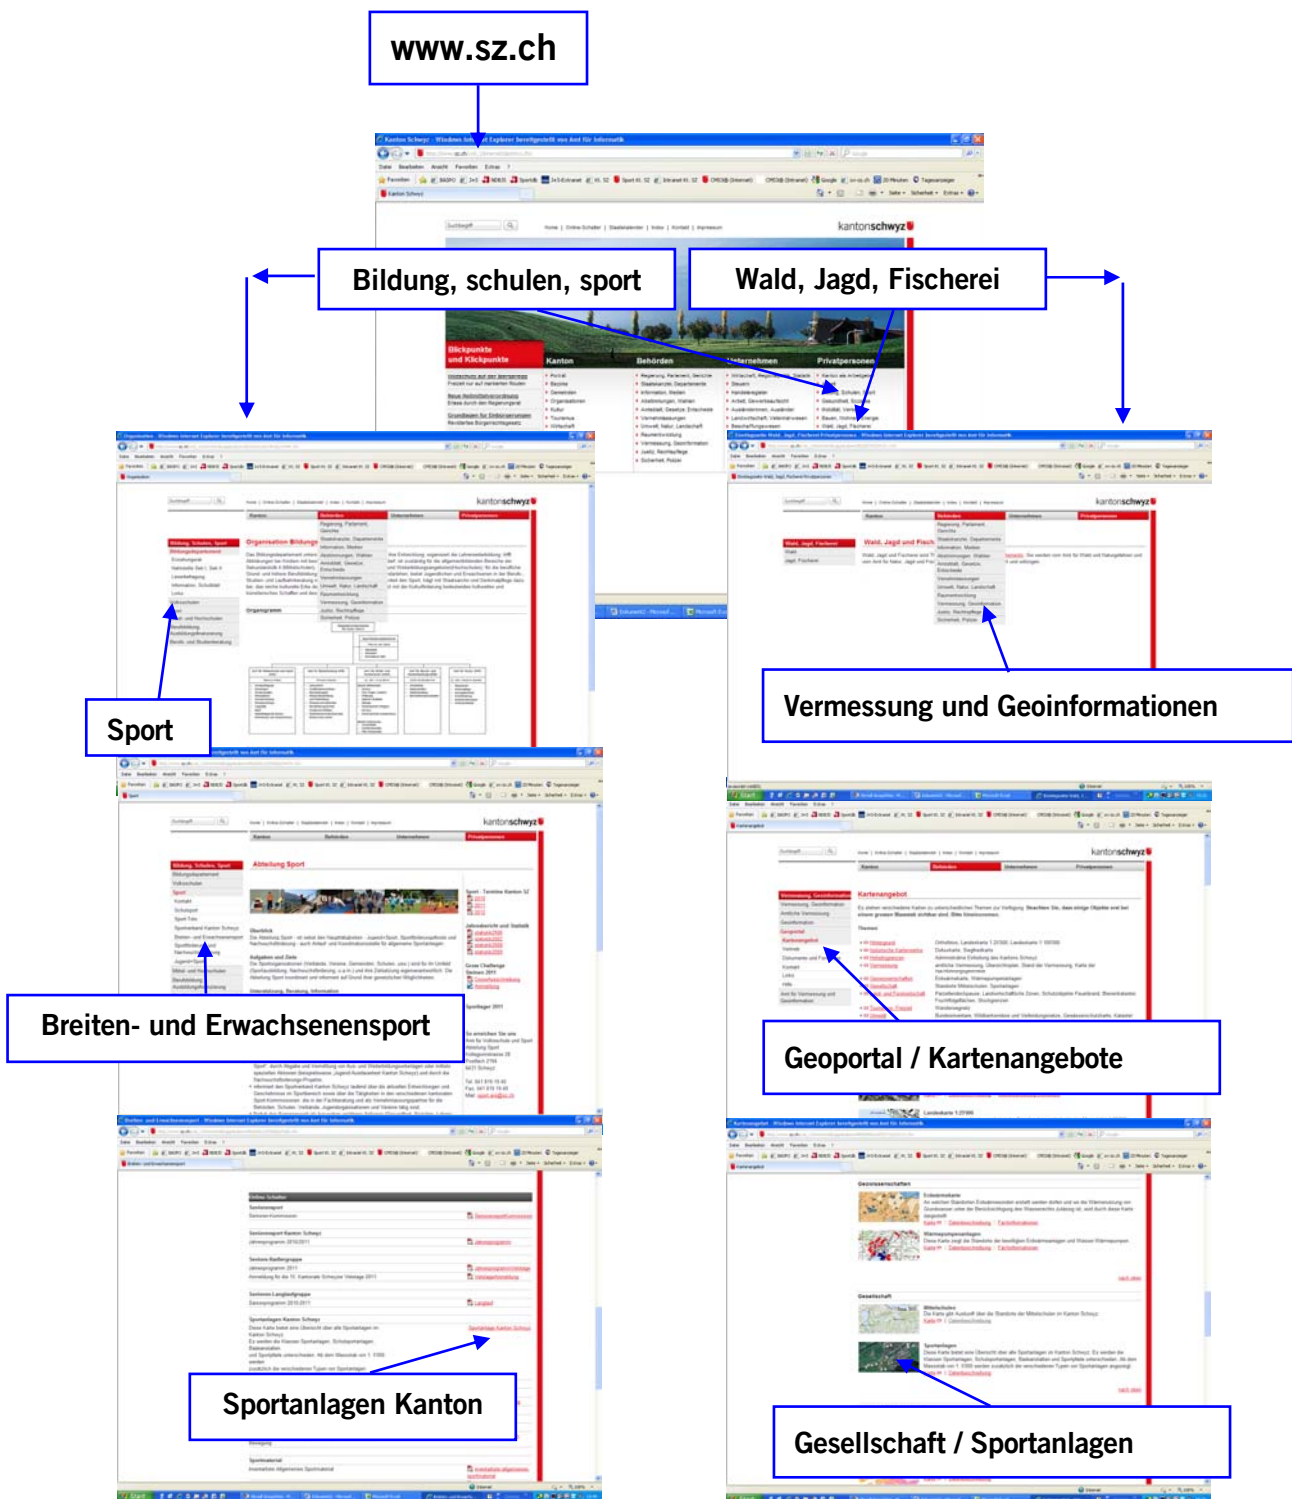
www.sz.ch

Bildung, schulen, sport

Wald, Jagd, Fischerei

kantonschwyz

Blickpunkte und Klickpunkte

Kanton

Behörden

Unternehmen

Privatpersonen

Sport

Vermessung und Geoinformationen

Organisation Bildung

Wald, Jagd und Fischerei

Abteilung Sport

Kartenangebot

Breiten- und Erwachsenensport

Geoportal / Kartenangebote

Sportanlagen Kanton

Gesellschaft / Sportanlagen